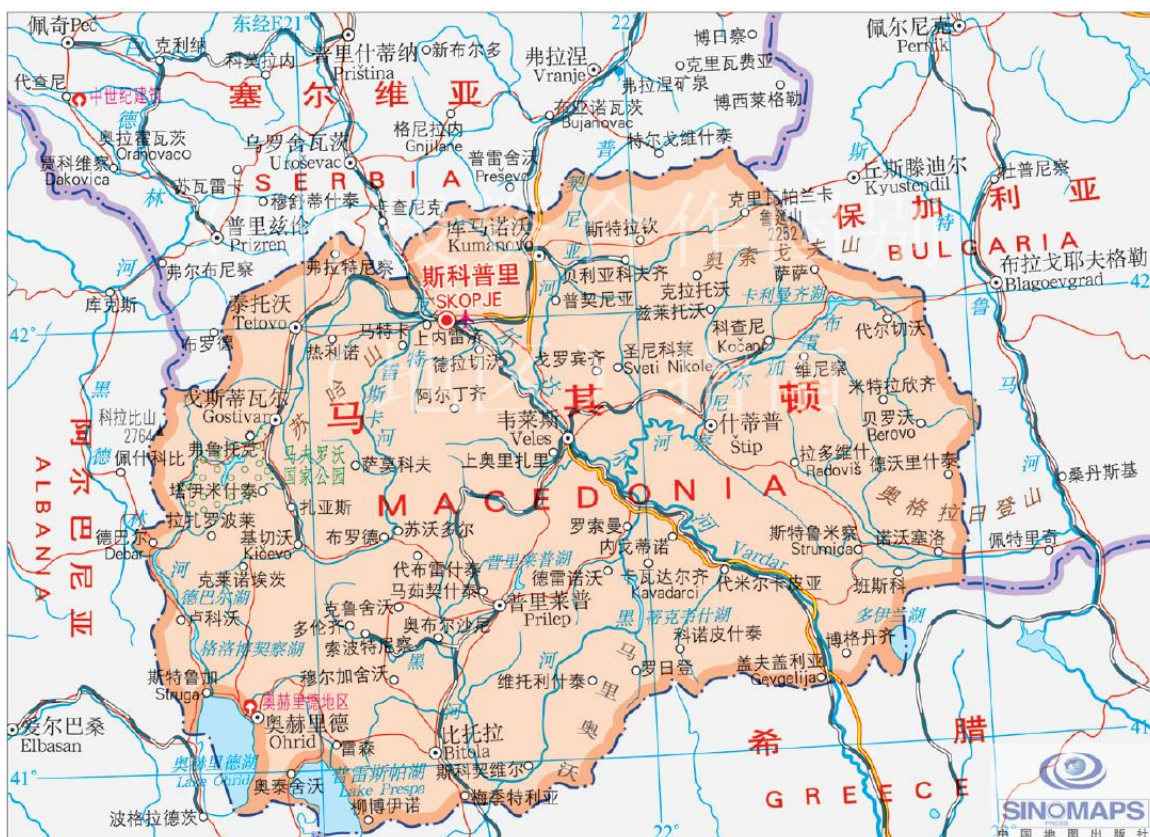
佩奇Peć
克利纳
东经E21°
科索拉内
普里什蒂纳
Priština
新布尔多
弗拉涅
Vranje
22°
博日察
克里瓦费亚
佩尔尼克
Pernik
代查尼
中世纪建筑
塞尔维亚
弗拉涅矿泉
博西莱格勒
布亚诺瓦茨
Bujanovac
奥拉霍瓦茨
Orahovac
乌罗舍瓦茨
Uroševac
格尼拉内
Gnjilane
特尔戈维什泰
贾科维察
Đakovica
普雷舍沃
Preševo
丘斯滕迪尔
Kyustendil
杜普尼察
苏瓦雷卡
SERBIA
穆什蒂什泰
斯特查尼克
克里瓦帕兰卡
保加利亚
普里兹伦
Prizren
库马诺沃
Kumanovo
斯特拉钦
鲁enter
BULGARIA
弗尔布尼察
弗拉特尼察
斯科普里
SKOPJE
贝利亚科夫齐
奥索戈夫山
萨萨
布拉戈耶夫格勒
Blagoevgrad
库克斯
泰托沃
Tetovo
普契尼亚
克拉托沃
卡利曼齐湖
42°
42°
马尔卡
上内雷齐
兹莱托沃
科查尼
Kočani
代尔切沃
布罗德
热利诺
德拉切沃
戈罗宾齐
圣尼科莱
Sveti Nikole
维尼察
戈斯蒂瓦尔
Gostivar
阿尔丁齐
米特拉欣齐
马
其
顿
贝罗沃
Berovo
科拉比山
2764
韦莱斯
Veles
什蒂普
Štip
弗鲁托克
马夫罗沃国家公园
拉多维什
Radoviš
佩什科比
萨莫科夫
上奥里扎里
德沃尔什泰
桑丹斯基
塔伊米什泰
MACEDONIA
阿尔巴尼亚
ALBANIA
拉扎罗波莱
扎亚斯
奥格拉日登山
德巴尔
Debar
基切沃
Kičevo
布罗德
苏沃多尔
罗索曼
斯特鲁米察
Strumica
诺沃塞洛
佩特里奇
内戈蒂诺
Vardar
克莱诺埃茨
代布雷什泰
普里莱普湖
德雷诺沃
卡瓦达尔齐
Kavadarci
代米尔卡皮亚
班斯科
德巴尔湖
卢科沃
马茹契什泰
普里莱普
Prilep
克鲁舍沃
多伊兰湖
蒂克什湖
多伦齐
奥布尔沙尼
科诺皮什泰
博格丹齐
格洛博契察湖
索波特尼察
斯特鲁加
Struga
穆尔加舍沃
罗日登
盖夫盖利亚
Gevgelija
奥赫里德地区
维托利什泰
奥赫里德
Ohrid
爱尔巴桑
Elbasan
比托拉
Bitola
希
腊
41°
41°
雷森
奥赫里德湖
Lake Ohrid
普雷斯帕湖
Lake Prespa
斯科契维尔
奥泰舍沃
柳博伊诺
梅奇特利亚
GREECE
波格拉德茨
22°
SINOMAPS
中国地图出版社